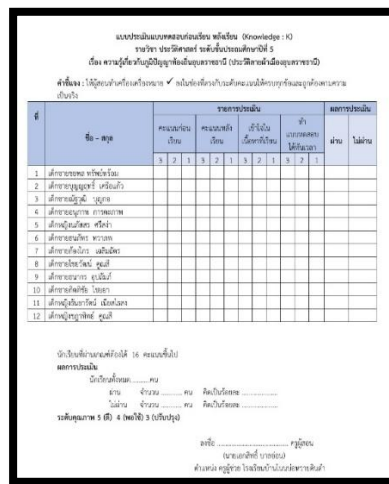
แบบประเมินแบบทดสอบก่อนเรียน หลังเรียน (Knowledge : K)
รายวิชา ประวัติศาสตร์ ระดับชั้นประถมศึกษาปีที่ 5
เรื่อง ความรู้เกี่ยวกับภูมิปัญญาท้องถิ่นอุบลราชธานี (ประวัติศาสตร์เมืองอุบลราชธานี)

คำชี้แจง : ให้ผู้สอนทำเครื่องหมาย ✓ ลงในช่องที่ตรงกับระดับคะแนนให้ครบทุกช่องและถูกต้องตามความเป็นจริง

| ที่ | ชื่อ – สกุล | คะแนนก่อนเรียน 3 | 2 | 1 | คะแนนหลังเรียน 3 | 2 | 1 | เข้าใจในเนื้อหาที่เรียน 3 | 2 | 1 | ทำแบบทดสอบได้ทันเวลา 3 | 2 | 1 | ผ่าน | ไม่ผ่าน |
|---|---|---|---|---|---|---|---|---|---|---|---|---|---|---|---|
| 1 | เด็กชายขจรพล ทรัพย์พร้อม | | | | | | | | | | | | | | |
| 2 | เด็กชายบุญญฤทธิ์ เหรียมแก้ว | | | | | | | | | | | | | | |
| 3 | เด็กชายณัฐวุฒิ บุญภาย | | | | | | | | | | | | | | |
| 4 | เด็กชายนฤภาพ การพลภาพ | | | | | | | | | | | | | | |
| 5 | เด็กหญิงณภัสสร ศรีลดำ | | | | | | | | | | | | | | |
| 6 | เด็กชายธนภัทร พรวงศ | | | | | | | | | | | | | | |
| 7 | เด็กชายกัณฑ์ไกร เสถียนพัด | | | | | | | | | | | | | | |
| 8 | เด็กชายไชยวัฒน์ คุณสี | | | | | | | | | | | | | | |
| 9 | เด็กชายอนาวรร อุบลินท์ | | | | | | | | | | | | | | |
| 10 | เด็กชายศิลสิชัย โทนยา | | | | | | | | | | | | | | |
| 11 | เด็กหญิงรินภารัตน์ เมืองโลคร | | | | | | | | | | | | | | |
| 12 | เด็กหญิงฐาพัฒน์ คุณสี | | | | | | | | | | | | | | |

นักเรียนที่ผ่านเกณฑ์ต้องได้ 16 คะแนนขึ้นไป
ผลการประเมิน
นักเรียนทั้งหมด ........คน
ผ่าน จำนวน ........ คน คิดเป็นร้อยละ ................
ไม่ผ่าน จำนวน ........ คน คิดเป็นร้อยละ ................
ระดับคุณภาพ 5 (ดี) 4 (พอใช้) 3 (ปรับปรุง)

ลงชื่อ ...................................... ครูผู้สอน
(นายเอกสิทธิ์ บางอ่อน)
ตำแหน่ง ครูผู้ช่วย โรงเรียนบ้าน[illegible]